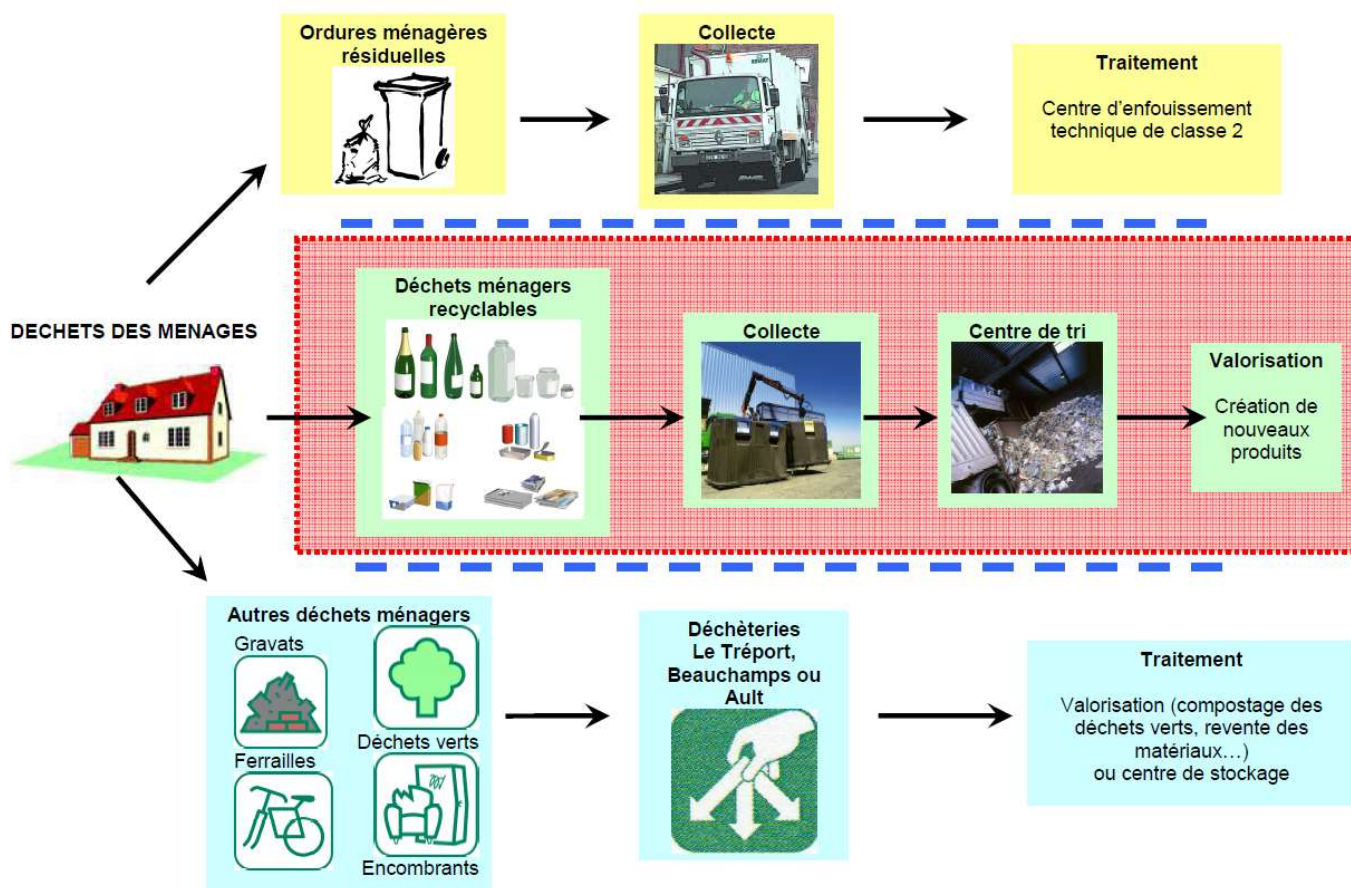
Ordures ménagères résiduelles

Collecte

Traitement

Centre d'enfouissement technique de classe 2

DECHETS DES MENAGES

Déchets ménagers recyclables

Collecte

Centre de tri

Valorisation

Création de nouveaux produits

Autres déchets ménagers

Gravats

Déchets verts

Ferrailles

Encombrants

Déchèteries Le Tréport, Beauchamps ou Ault

Traitement

Valorisation (compostage des déchets verts, revente des matériaux…) ou centre de stockage